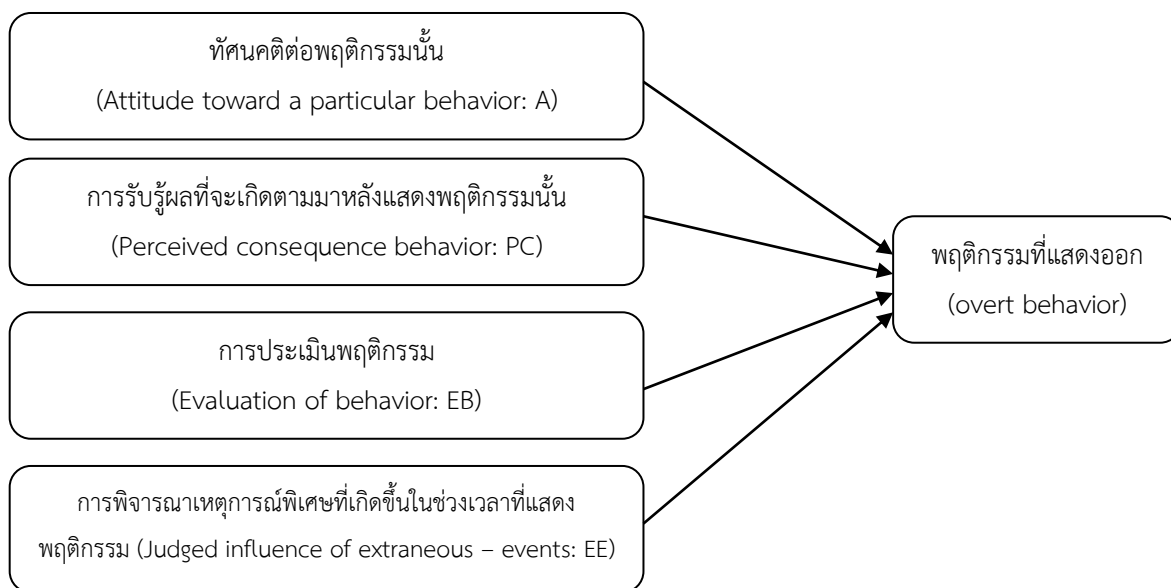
ทัศนคติต่อพฤติกรรมนั้น
(Attitude toward a particular behavior: A)

การรับรู้ผลที่จะเกิดตามมาหลังแสดงพฤติกรรมนั้น
(Perceived consequence behavior: PC)

การประเมินพฤติกรรม
(Evaluation of behavior: EB)

การพิจารณาเหตุการณ์พิเศษที่เกิดขึ้นในช่วงเวลาที่แสดงพฤติกรรม (Judged influence of extraneous – events: EE)

พฤติกรรมที่แสดงออก
(overt behavior)